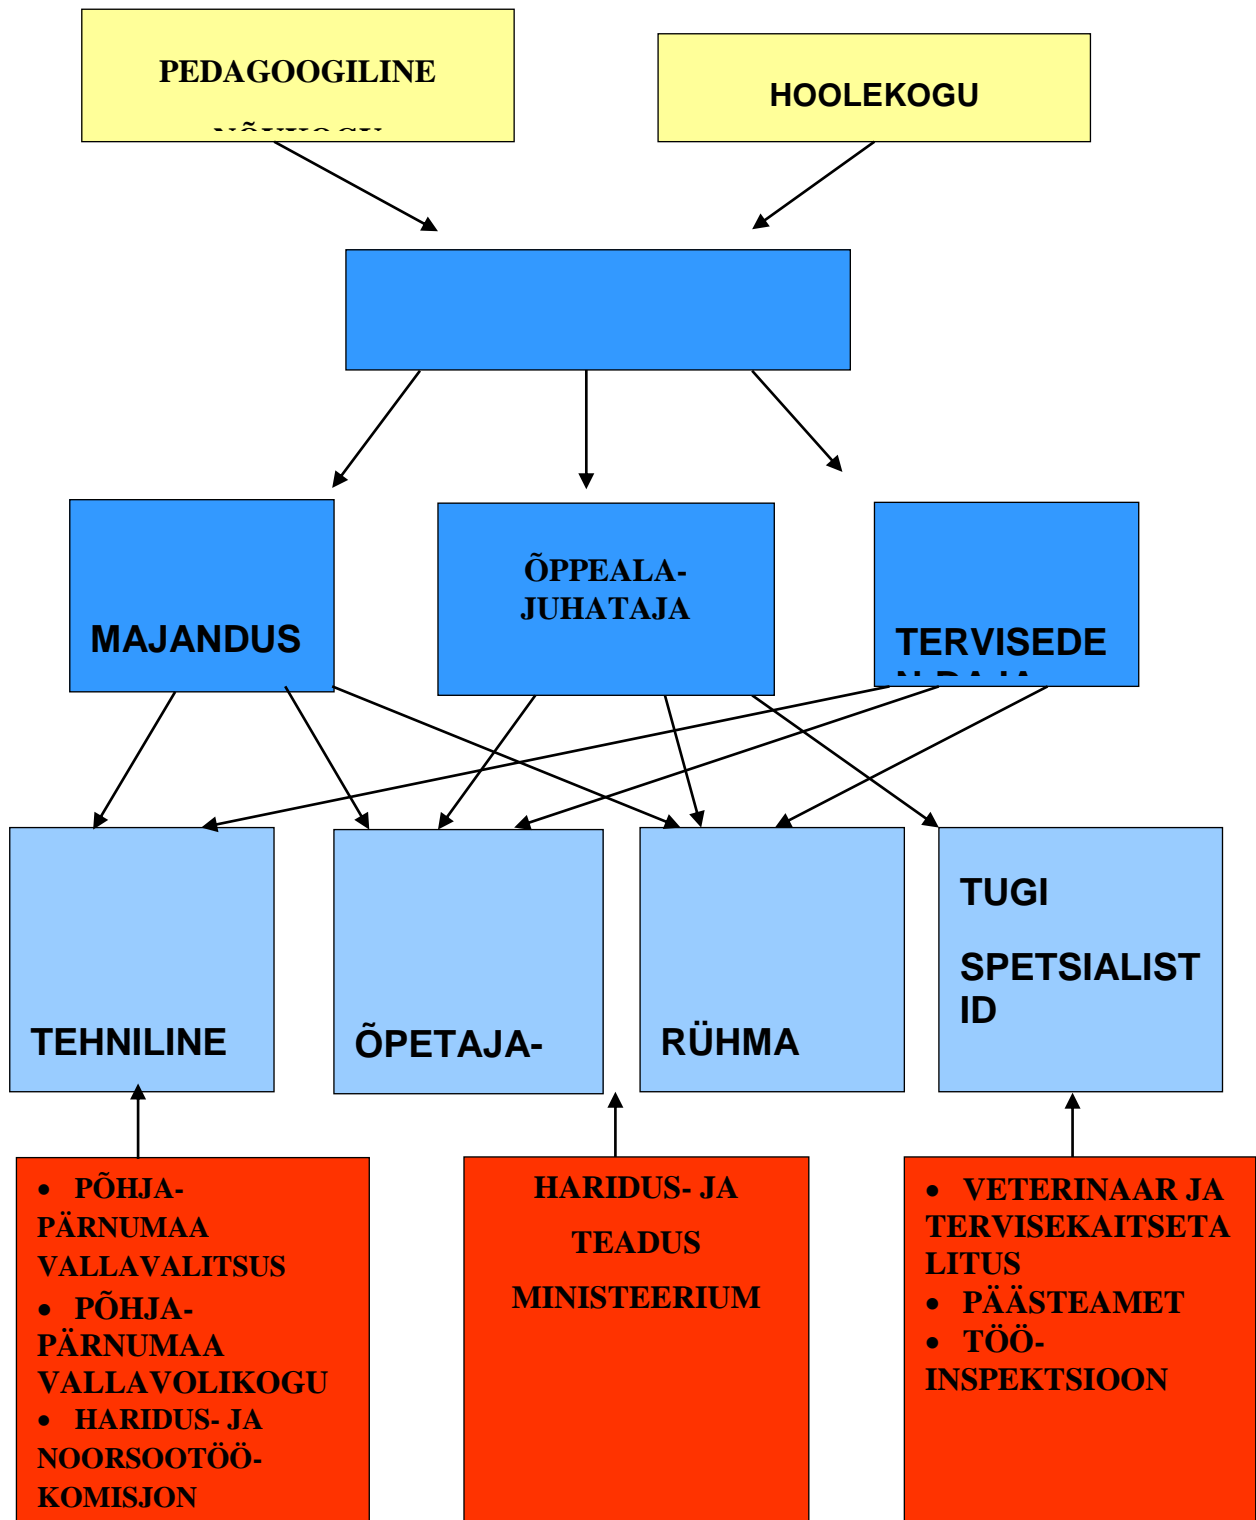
PEDAGOOGILINE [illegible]

HOOLEKOGU

MAJANDUS

ÕPPEALA-JUHATAJA

TERVISEDE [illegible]

TEHNILINE

ÕPETAJA-

RÜHMA

TUGI

SPETSIALISTID

- PÕHJA-PÄRNUMAA VALLAVALITSUS
- PÕHJA-PÄRNUMAA VALLAVOLIKOGU
- HARIDUS- JA NOORSOOTÖÖ-KOMISJON

HARIDUS- JA

TEADUS

MINISTEERIUM

- VETERINAAR JA TERVISEKAITSETALITUS
- PÄÄSTEAMET
- TÖÖ-INSPEKTSIOON